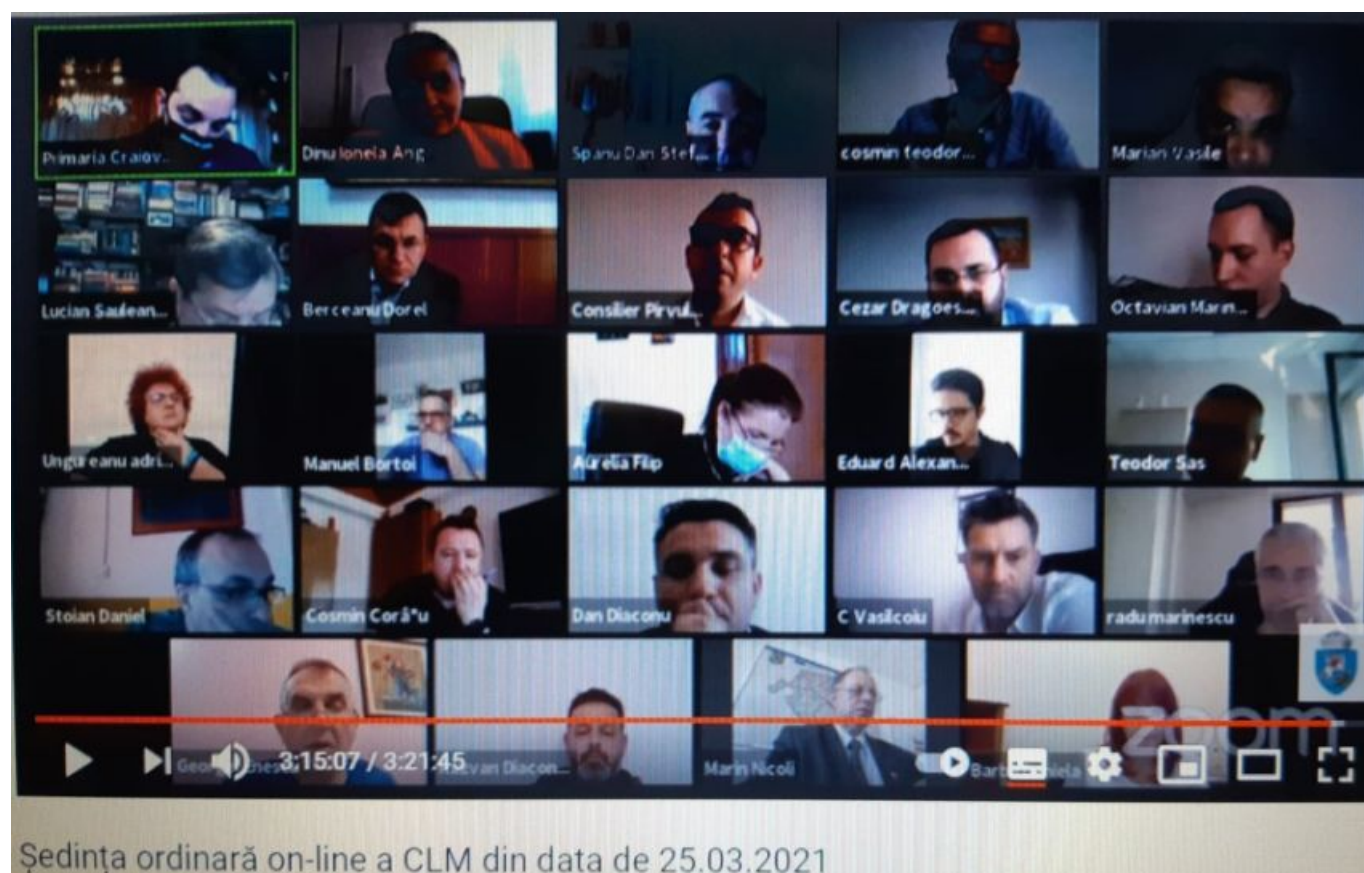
Primaria Craiov...
Dinu Ionela Ang
Spanu Dan Stef...
cosmin teodor...
Marian Vasile
Lucian Sauleau...
Berceanu Dorel
Consilier Pirvul...
Cezar Dragoes...
Octavian Marin...
Ungureanu adri...
Manuel Bortoi
Aurelia Filip
Eduard Alexan...
Teodor Sas
Stoian Daniel
Cosmin Corăţu
Dan Diaconu
C Vasilcoiu
radu marinescu
Georg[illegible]
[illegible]tavan Diacon...
Marin Nicoli
Bart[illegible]iela
zoom
3:15:07 / 3:21:45

Ședința ordinară on-line a CLM din data de 25.03.2021